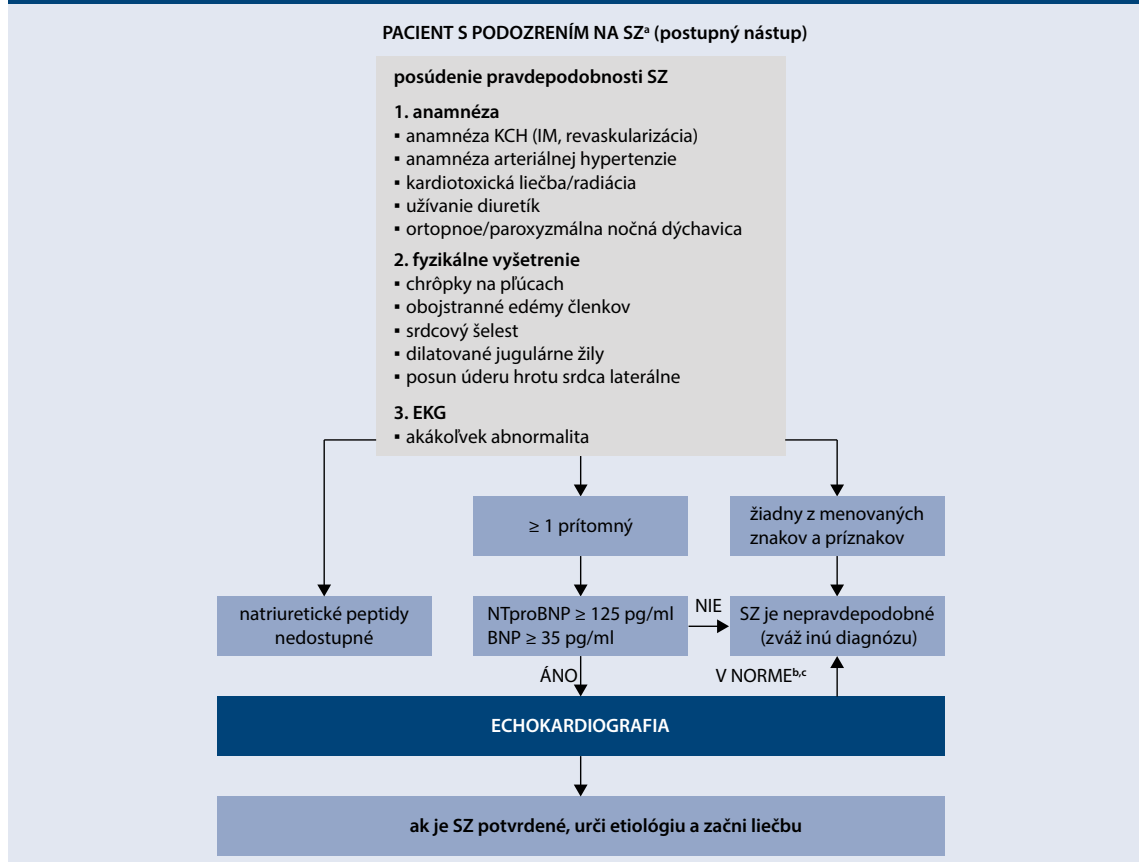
PACIENT S PODOZRENÍM NA SZ$^{a}$ (postupný nástup)

posúdenie pravdepodobnosti SZ

1. anamnéza
▪ anamnéza KCH (IM, revaskularizácia)
▪ anamnéza arteriálnej hypertenzie
▪ kardiotoxická liečba/radiácia
▪ užívanie diuretík
▪ ortopnoe/paroxyzmálna nočná dýchavica

2. fyzikálne vyšetrenie
▪ chrôpky na pľúcach
▪ obojstranné edémy členkov
▪ srdcový šelest
▪ dilatované jugulárne žily
▪ posun úderu hrotu srdca laterálne

3. EKG
▪ akákoľvek abnormalita

≥ 1 prítomný

žiadny z menovaných znakov a príznakov

natriuretické peptidy nedostupné

NTproBNP ≥ 125 pg/ml
BNP ≥ 35 pg/ml

NIE

SZ je nepravdepodobné (zváž inú diagnózu)

ÁNO

V NORME$^{b,c}$

ECHOKARDIOGRAFIA

ak je SZ potvrdené, urči etiológiu a začni liečbu